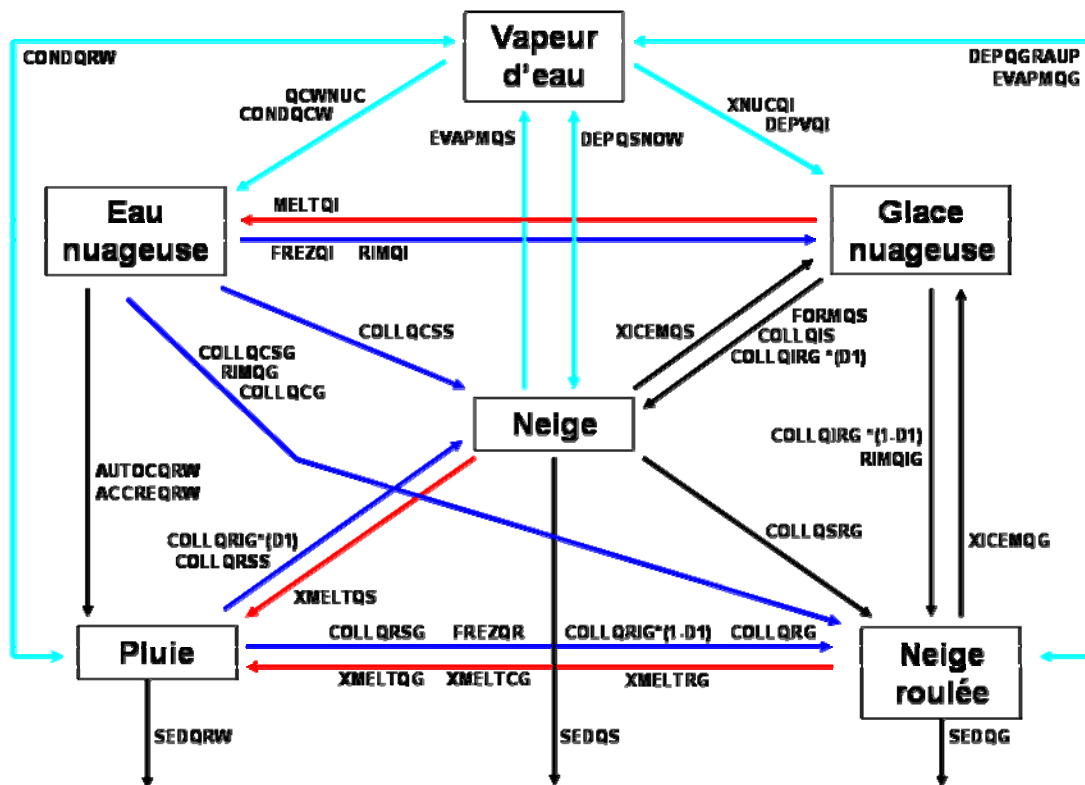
Vapeur d'eau

CONDQRW

DEPQGRAUP
EVAPMQG

QCWNUC
CONDQCW

EVAPMQS

DEPQSNOW

XNUCQI
DEPVQI

Eau nuageuse

MELTQI

FREZQI RIMQI

Glace nuageuse

COLLQCSS

XICEMQS

FORMQS
COLLQIS
COLLQIRG *(D1)

COLLQCSG
RIMQG
COLLQCG

Neige

COLLQIRG *(1-D1)
RIMQIG

AUTOCQRW
ACCREQRW

COLLQSRG

XICEMQG

COLLQRIG*(D1)
COLLQRSS

XMELTQS

Pluie

COLLQRSG FREZQR COLLQRIG*(1-D1) COLLQRG

XMELTQG XMELTCG XMELTRG

Neige roulée

SEDQRW

SEDQS

SEDQG